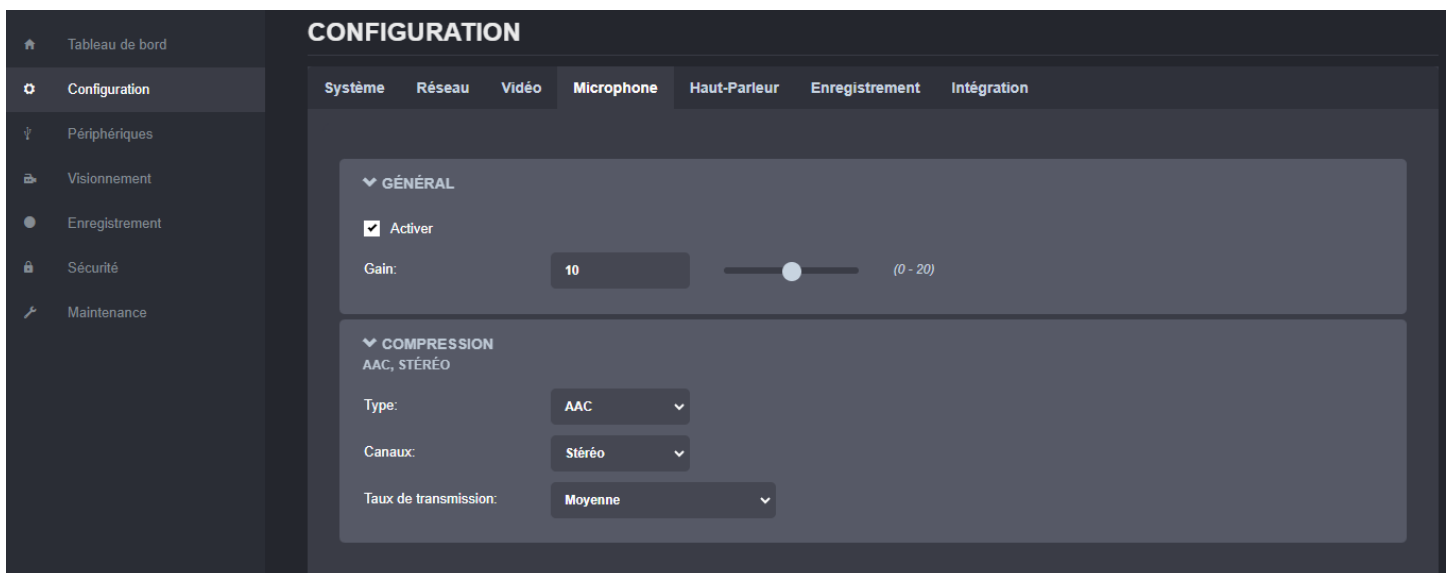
Tableau de bord
Configuration
Périphériques
Visionnement
Enregistrement
Sécurité
Maintenance

CONFIGURATION

Système Réseau Vidéo Microphone Haut-Parleur Enregistrement Intégration

GÉNÉRAL

Activer

Gain: 10 (0 - 20)

COMPRESSION
AAC, STÉRÉO

Type: AAC

Canaux: Stéréo

Taux de transmission: Moyenne